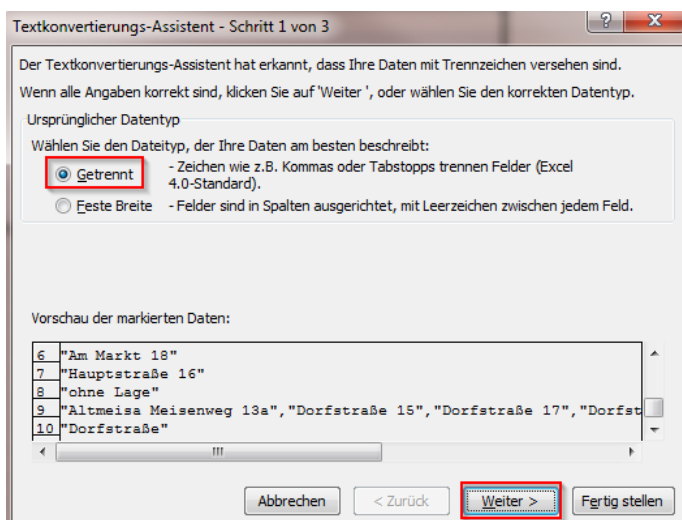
Textkonvertierungs-Assistent - Schritt 1 von 3

?

X

Der Textkonvertierungs-Assistent hat erkannt, dass Ihre Daten mit Trennzeichen versehen sind.

Wenn alle Angaben korrekt sind, klicken Sie auf 'Weiter ', oder wählen Sie den korrekten Datentyp.

Ursprünglicher Datentyp

Wählen Sie den Dateityp, der Ihre Daten am besten beschreibt:

Getrennt - Zeichen wie z.B. Kommas oder Tabstopps trennen Felder (Excel 4.0-Standard).

Feste Breite - Felder sind in Spalten ausgerichtet, mit Leerzeichen zwischen jedem Feld.

Vorschau der markierten Daten:

6 "Am Markt 18"
7 "Hauptstraße 16"
8 "ohne Lage"
9 "Altmeisa Meisenweg 13a","Dorfstraße 15","Dorfstraße 17","Dorfst
10 "Dorfstraße"

Abbrechen

< Zurück

Weiter >

Fertig stellen